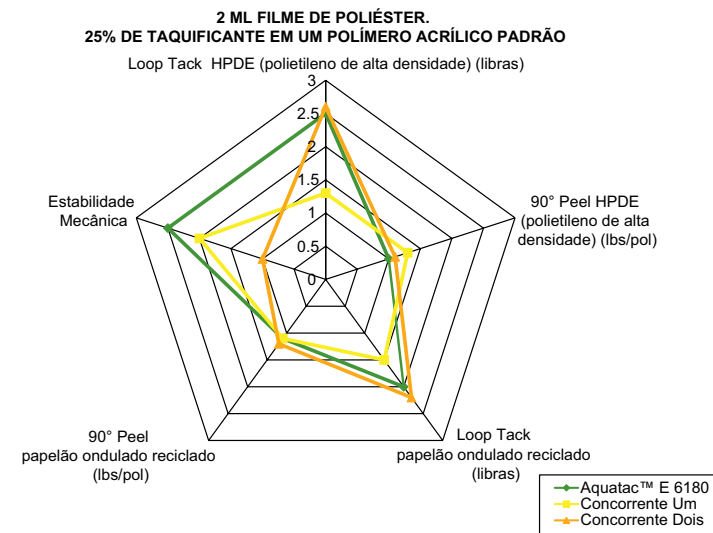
2 ML FILME DE POLIÉSTER.
25% DE TAQUIFICANTE EM UM POLÍMERO ACRÍLICO PADRÃO

Loop Tack HPDE (polietileno de alta densidade) (libras)

3
2.5
2
1.5
1
0.5
0

90° Peel HPDE (polietileno de alta densidade) (lbs/pol)

Loop Tack papelão ondulado reciclado (libras)

90° Peel papelão ondulado reciclado (lbs/pol)

Estabilidade Mecânica

Aquatac™ E 6180
Concorrente Um
Concorrente Dois